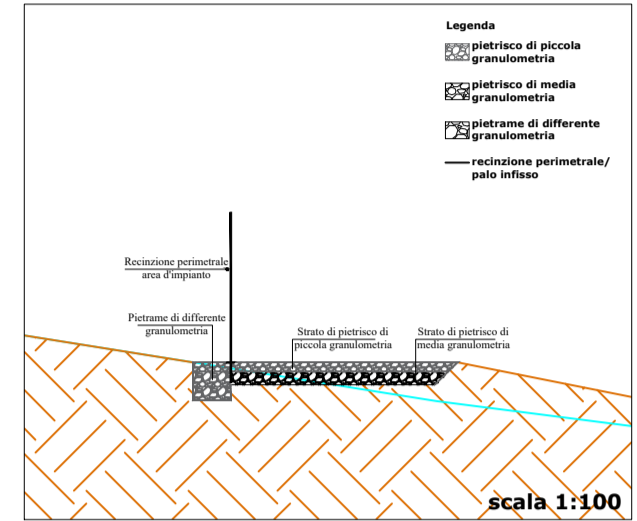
Legenda

pietrisco di piccola granulometria

pietrisco di media granulometria

pietrame di differente granulometria

recinzione perimetrale/ palo infisso

Recinzione perimetrale area d'impianto

Pietrame di differente granulometria

Strato di pietrisco di piccola granulometria

Strato di pietrisco di media granulometria

scala 1:100